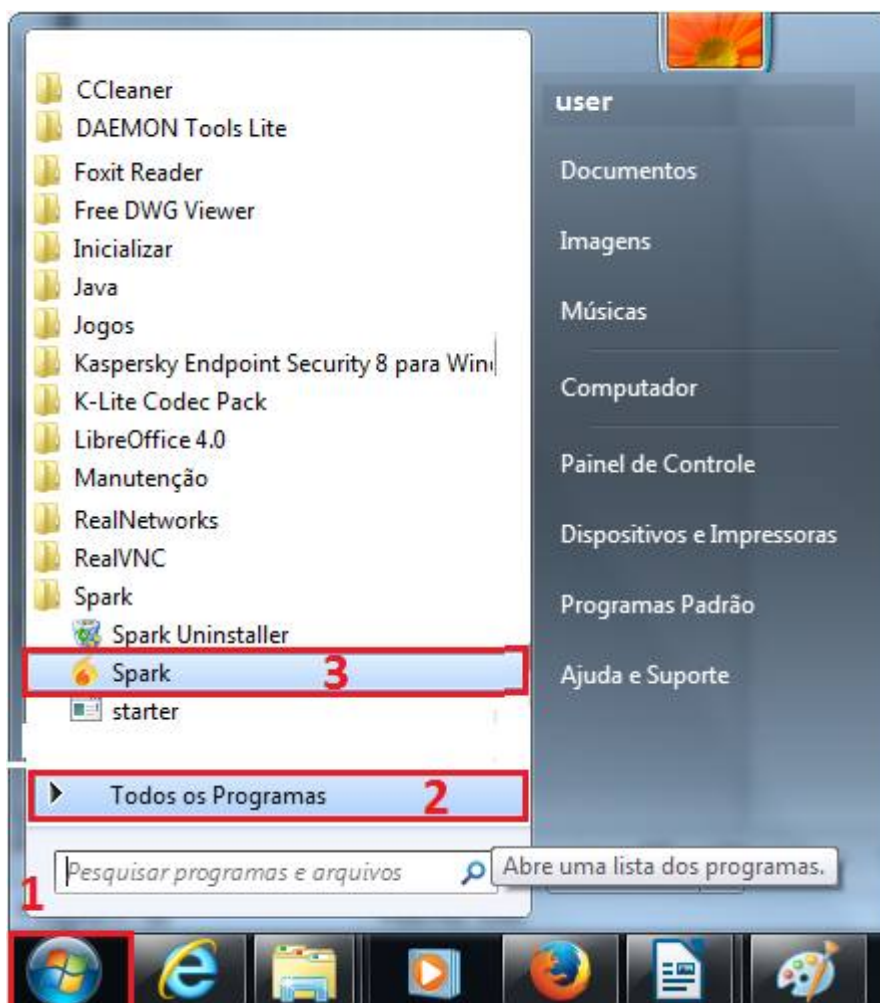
CCleaner
DAEMON Tools Lite
Foxit Reader
Free DWG Viewer
Inicializar
Java
Jogos
Kaspersky Endpoint Security 8 para Win
K-Lite Codec Pack
LibreOffice 4.0
Manutenção
RealNetworks
RealVNC
Spark
Spark Uninstaller
Spark
3
starter
Todos os Programas
2
Pesquisar programas e arquivos
Abre uma lista dos programas.
1

user
Documentos
Imagens
Músicas
Computador
Painel de Controle
Dispositivos e Impressoras
Programas Padrão
Ajuda e Suporte